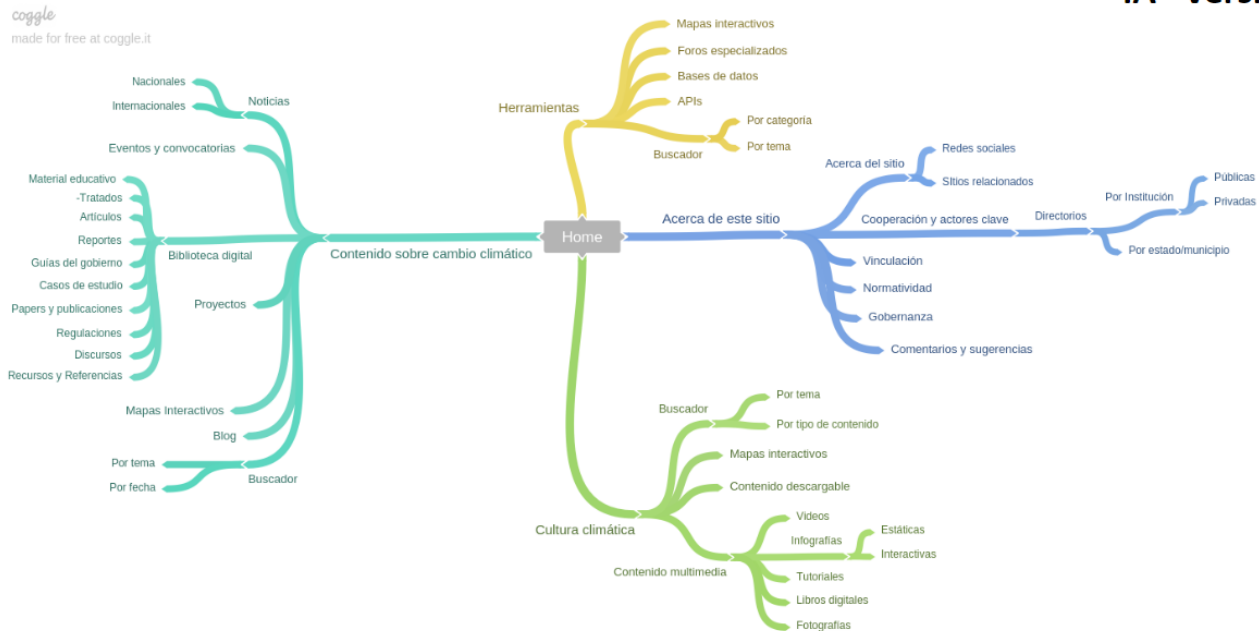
coggle
made for free at coggle.it

IA - Vers

Home

Herramientas
Mapas interactivos
Foros especializados
Bases de datos
APIs
Buscador
Por categoría
Por tema

Acerca de este sitio
Acerca del sitio
Redes sociales
Sitios relacionados
Cooperación y actores clave
Directorios
Por Institución
Públicas
Privadas
Por estado/municipio
Vinculación
Normatividad
Gobernanza
Comentarios y sugerencias

Cultura climática
Buscador
Por tema
Por tipo de contenido
Mapas interactivos
Contenido descargable
Contenido multimedia
Videos
Infografías
Estáticas
Interactivas
Tutoriales
Libros digitales
Fotografías

Contenido sobre cambio climático
Noticias
Nacionales
Internacionales
Eventos y convocatorias
Biblioteca digital
Material educativo
-Tratados
Artículos
Reportes
Guías del gobiemo
Casos de estudio
Papers y publicaciones
Regulaciones
Discursos
Recursos y Referencias
Proyectos
Mapas Interactivos
Blog
Buscador
Por tema
Por fecha